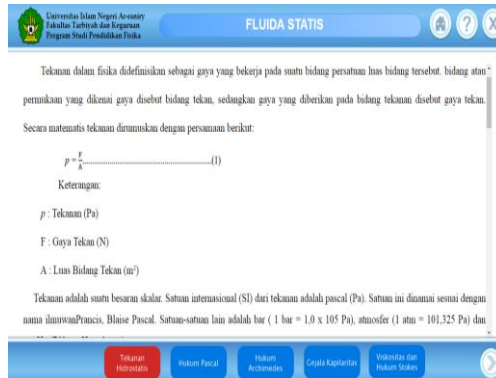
Universitas Islam Negeri Ar-raniry
Fakultas Tarbiyah dan Keguruan
Program Studi Pendidikan Fisika

FLUIDA STATIS

Tekanan dalam fisika didefinisikan sebagai gaya yang bekerja pada suatu bidang persatuan luas bidang tersebut. bidang atau permukaan yang dikenai gaya disebut bidang tekan, sedangkan gaya yang diberikan pada bidang tekanan disebut gaya tekan. Secara matematis tekanan dirumuskan dengan persamaan berikut:

$p = \frac{F}{A}$..............................................(1)

Keterangan:

$p$ : Tekanan (Pa)

F : Gaya Tekan (N)

A : Luas Bidang Tekan (m$^2$)

Tekanan adalah suatu besaran skalar. Satuan internasional (SI) dari tekanan adalah pascal (Pa). Satuan ini dinamai sesuai dengan nama ilmuwanPrancis, Blaise Pascal. Satuan-satuan lain adalah bar ( 1 bar = 1,0 x 105 Pa), atmosfer (1 atm = 101,325 Pa) dan

Tekanan Hidrostatis
Hukum Pascal
Hukum Archimedes
Gejala Kapilaritas
Viskositas dan Hukum Stokes